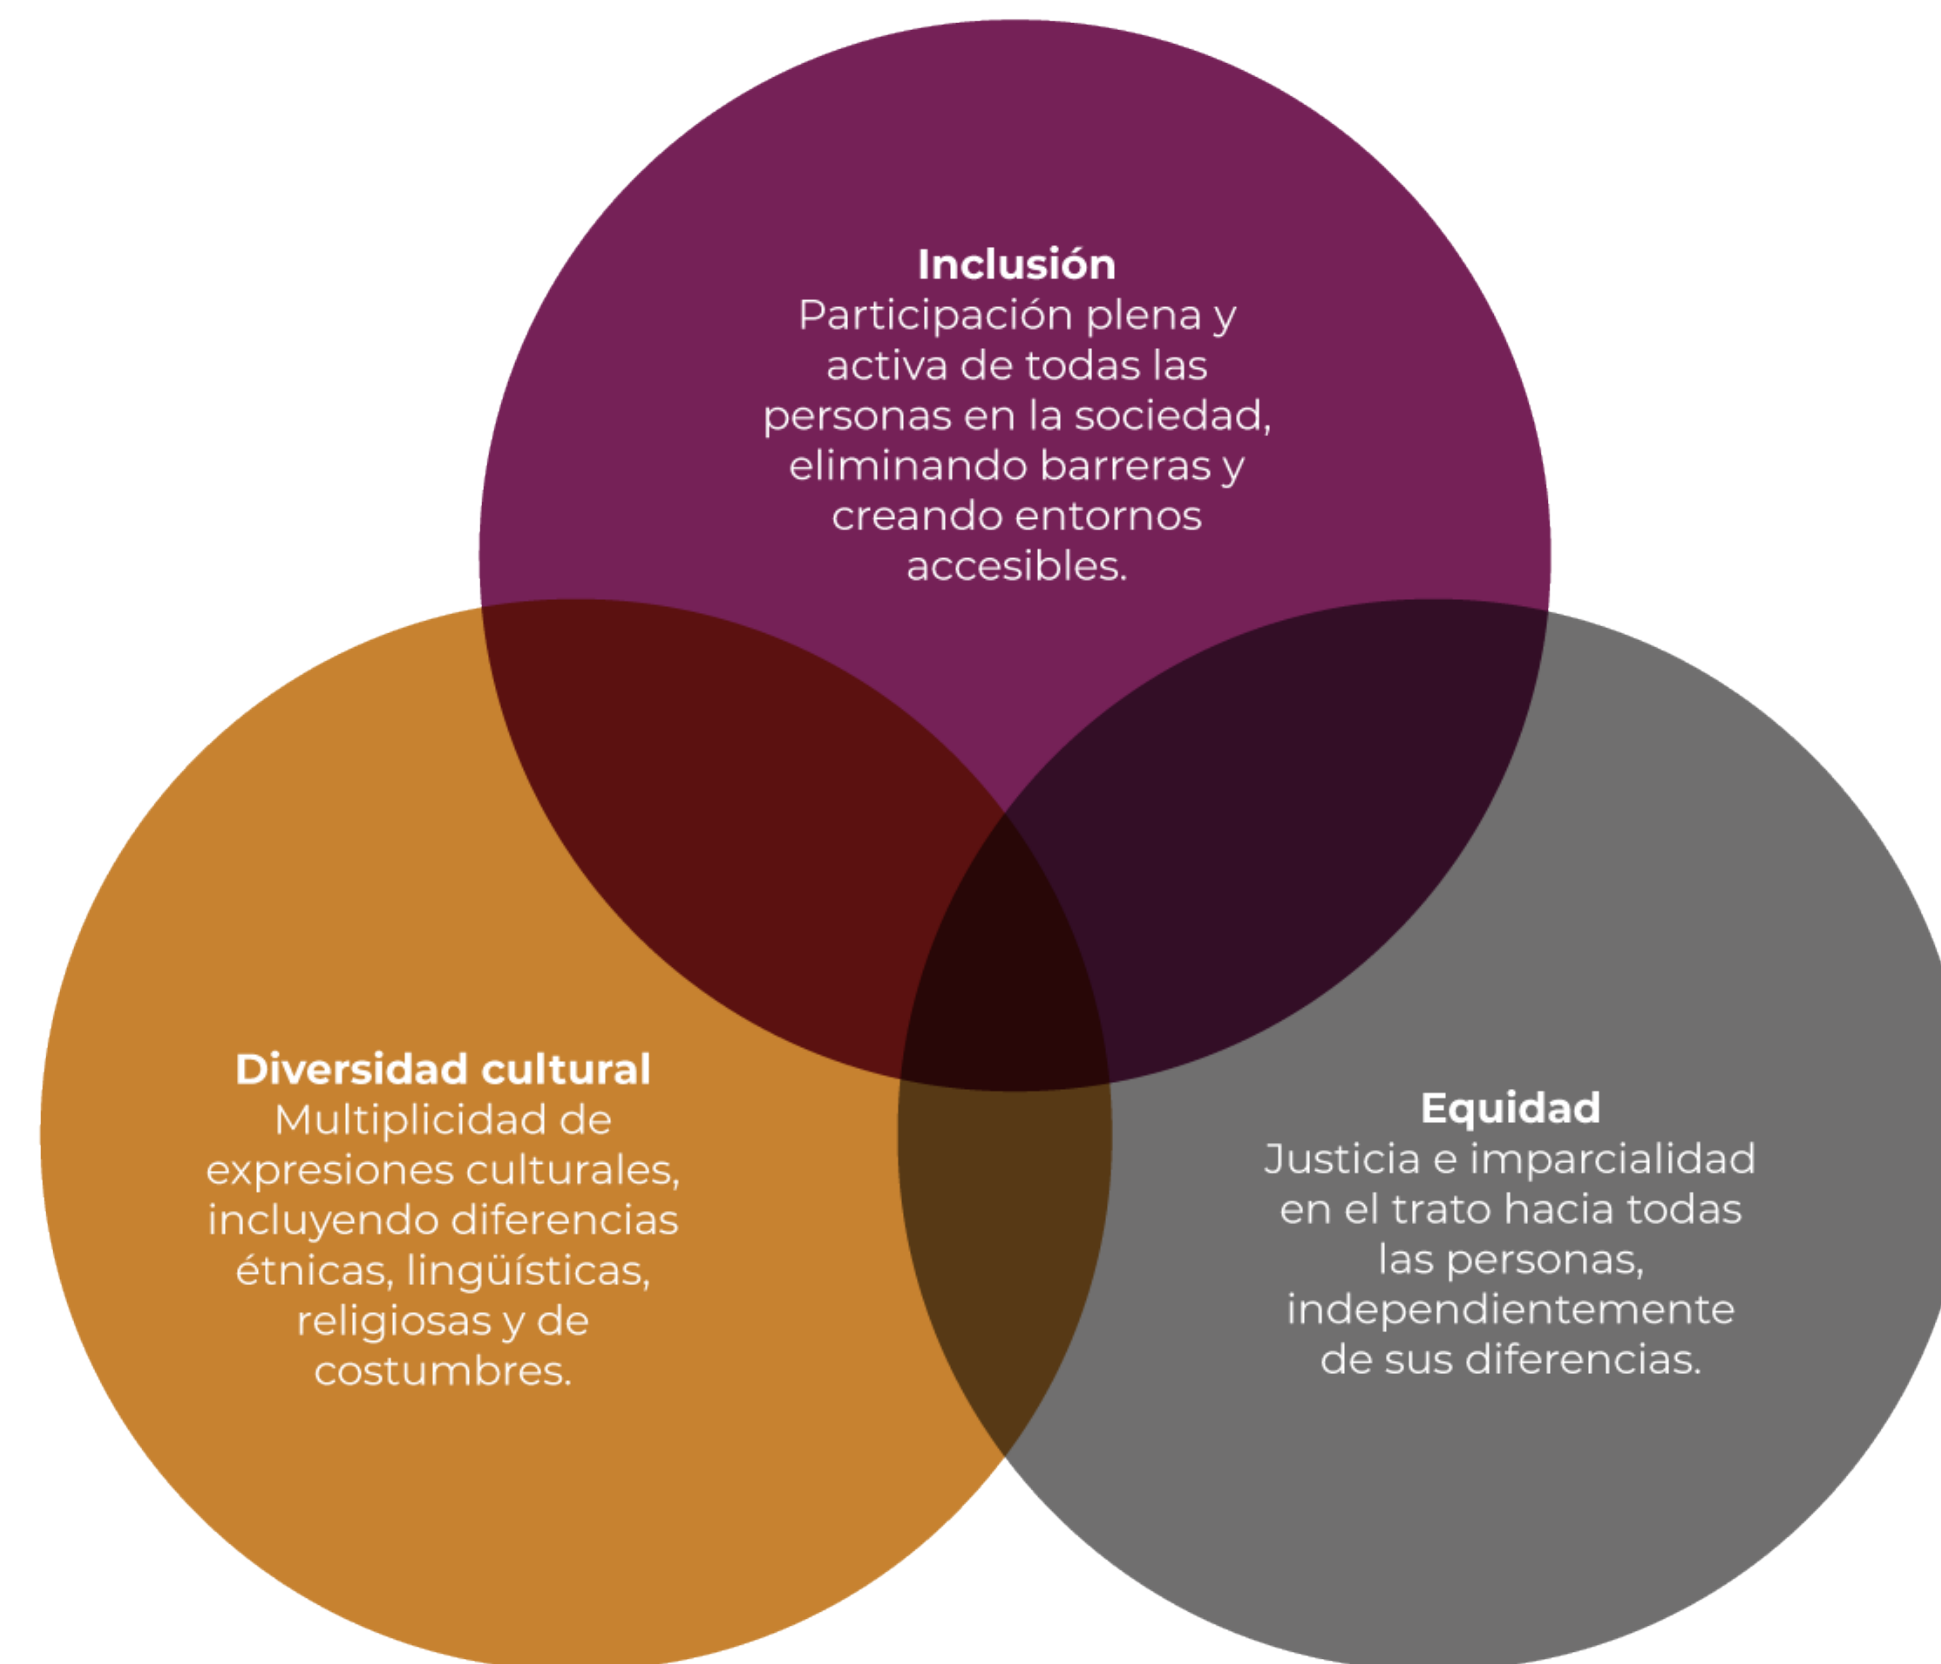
**Inclusión**
Participación plena y activa de todas las personas en la sociedad, eliminando barreras y creando entornos accesibles.

**Diversidad cultural**
Multiplicidad de expresiones culturales, incluyendo diferencias étnicas, lingüísticas, religiosas y de costumbres.

**Equidad**
Justicia e imparcialidad en el trato hacia todas las personas, independientemente de sus diferencias.